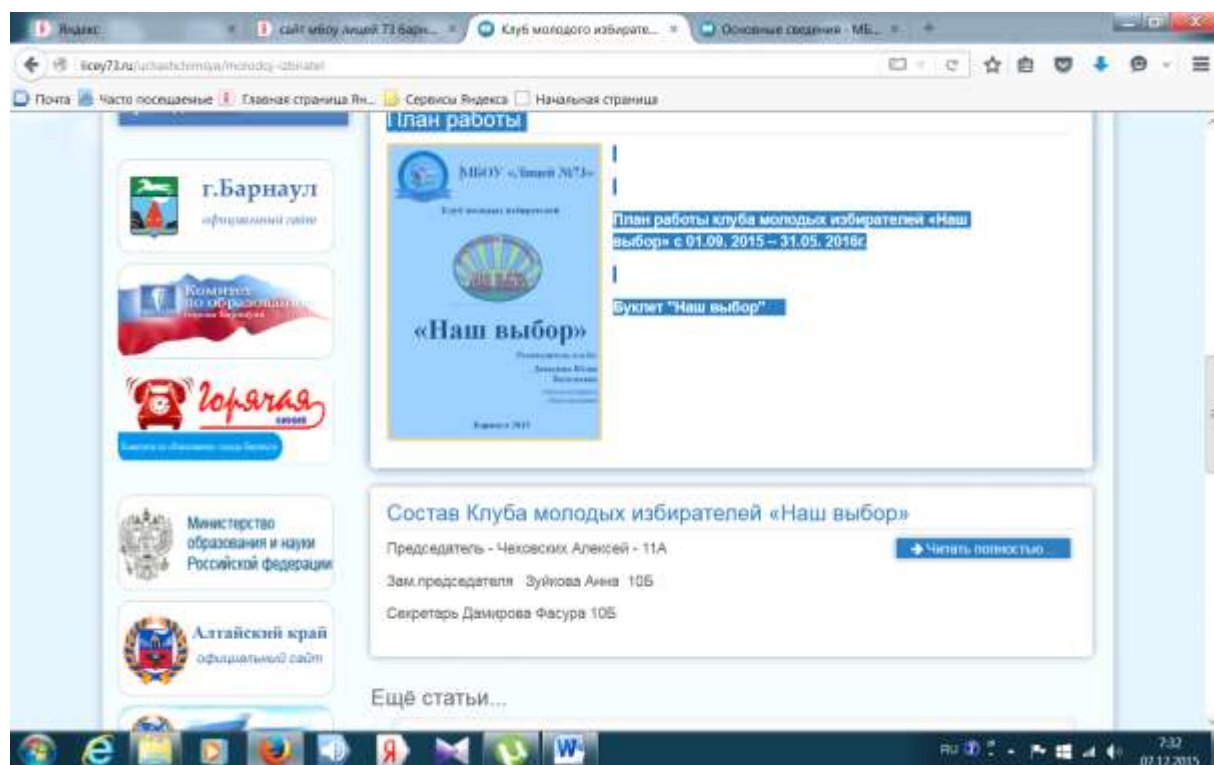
Яндекс | сайт мбоу лицей 73 барн... | Клуб молодого избирате... | Основные сведения - МБ...

licey73.ru/uchashchimsya/molodoj-izbiratel

Почта | Часто посещаемые | Главная страница Ян... | Сервисы Яндекса | Начальная страница

План работы

г.Барнаул
официальный сайт

Комитет по образованию

Горячая линия

Министерство образования и науки Российской федерации

Алтайский край
официальный сайт

МБОУ «Лицей №73»

Клуб молодых избирателей

«Наш выбор»

Барнаул 2015

План работы клуба молодых избирателей «Наш выбор» с 01.09. 2015 – 31.05. 2016г.

Буклет "Наш выбор"

Состав Клуба молодых избирателей «Наш выбор»

Председатель - Чеховских Алексей - 11А

Читать полностью...

Зам.председателя Зуйкова Анна 10Б

Секретарь Дамирова Фасура 10Б

Ещё статьи...

RU 7:32 07.12.2015